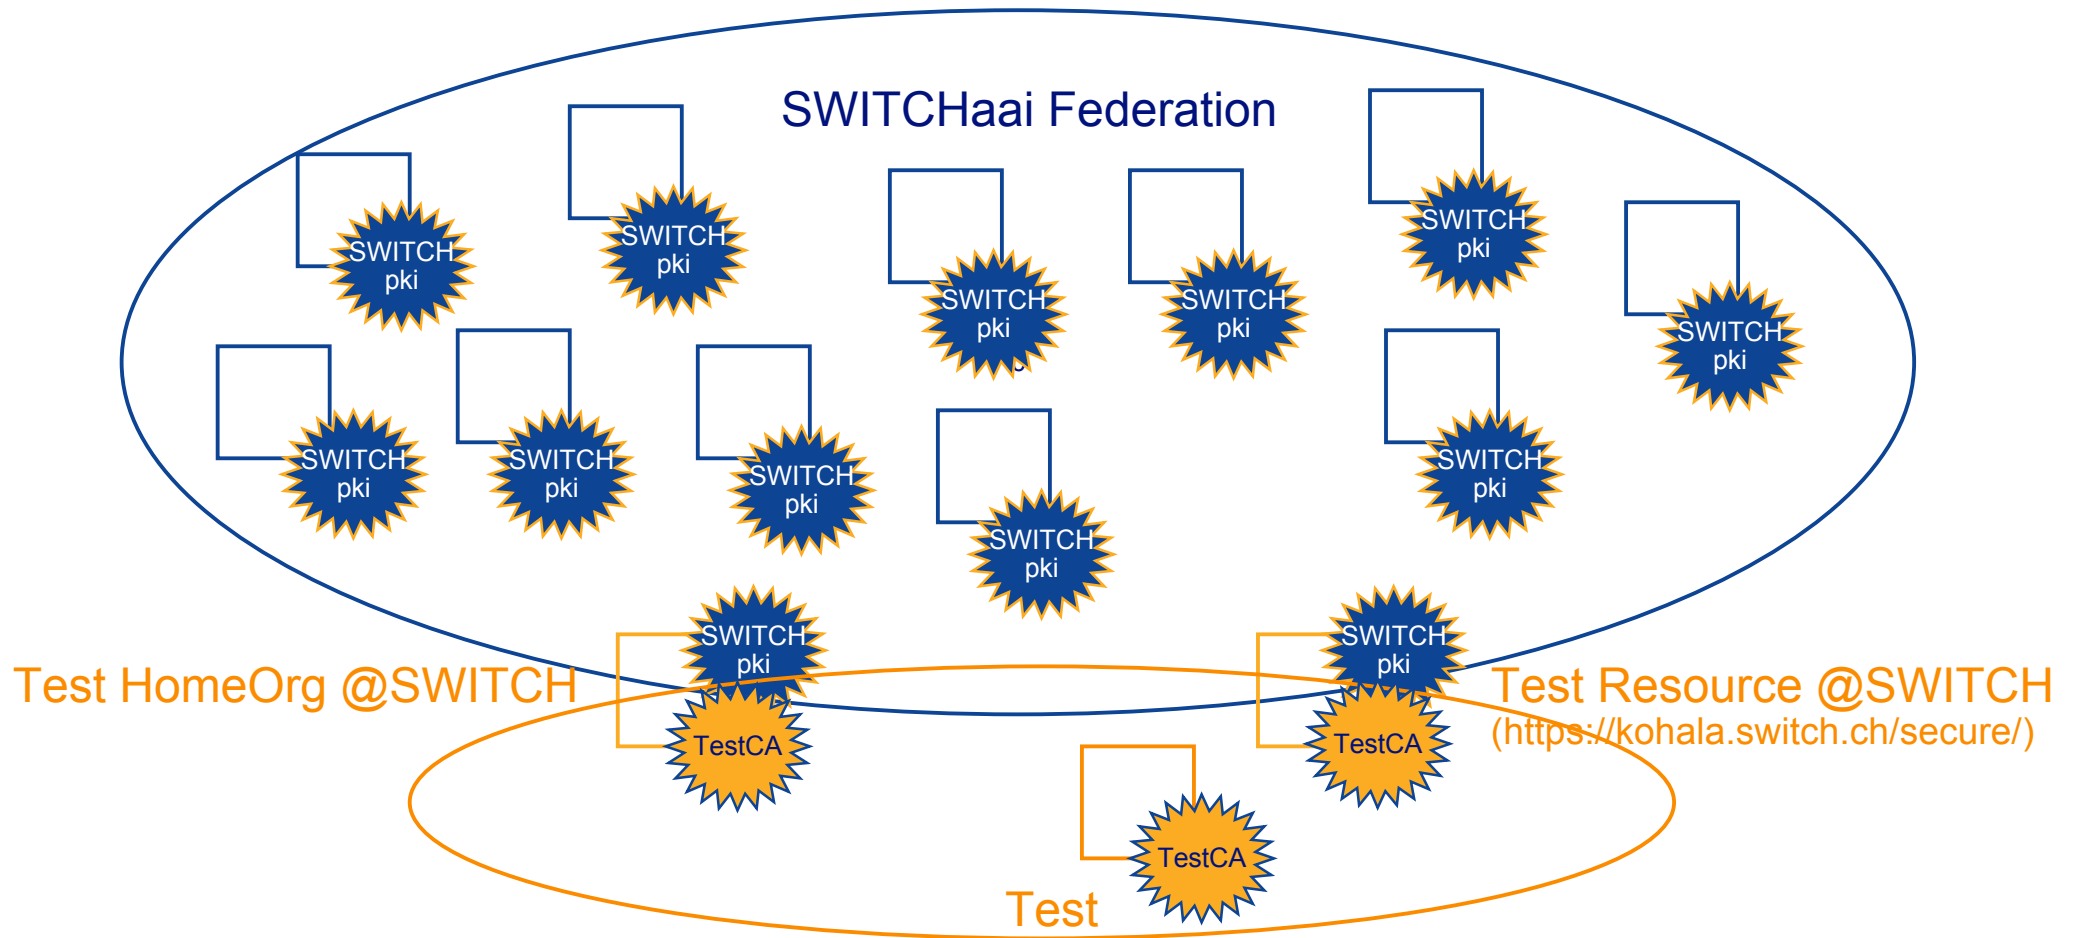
SWITCHaai Federation

SWITCH pki

SWITCH pki

SWITCH pki

SWITCH pki

SWITCH pki

SWITCH pki

SWITCH pki

SWITCH pki

SWITCH pki

SWITCH pki

SWITCH pki

SWITCH pki

Test HomeOrg @SWITCH

SWITCH pki

TestCA

SWITCH pki

TestCA

Test Resource @SWITCH
(https://kohala.switch.ch/secure/)

TestCA

Test